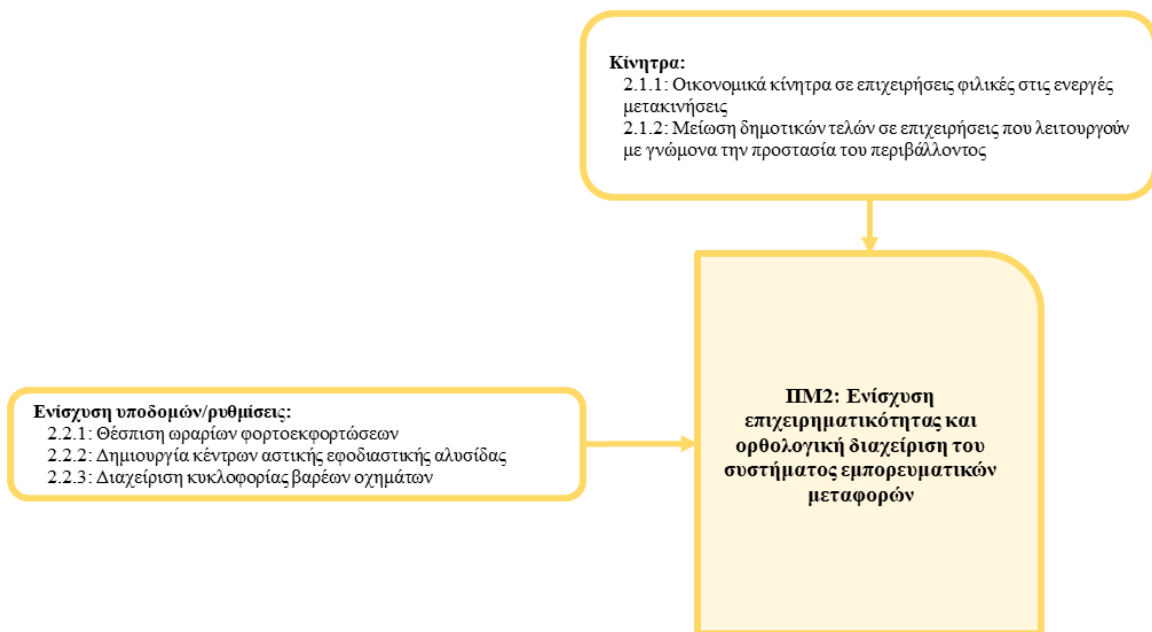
Κίνητρα:
2.1.1: Οικονομικά κίνητρα σε επιχειρήσεις φιλικές στις ενεργές μετακινήσεις
2.1.2: Μείωση δημοτικών τελών σε επιχειρήσεις που λειτουργούν με γνώμονα την προστασία του περιβάλλοντος

Ενίσχυση υποδομών/ρυθμίσεις:
2.2.1: Θέσπιση ωραρίων φορτοεκφορτώσεων
2.2.2: Δημιουργία κέντρων αστικής εφοδιαστικής αλυσίδας
2.2.3: Διαχείριση κυκλοφορίας βαρέων οχημάτων

ΠΜ2: Ενίσχυση επιχειρηματικότητας και ορθολογική διαχείριση του συστήματος εμπορευματικών μεταφορών